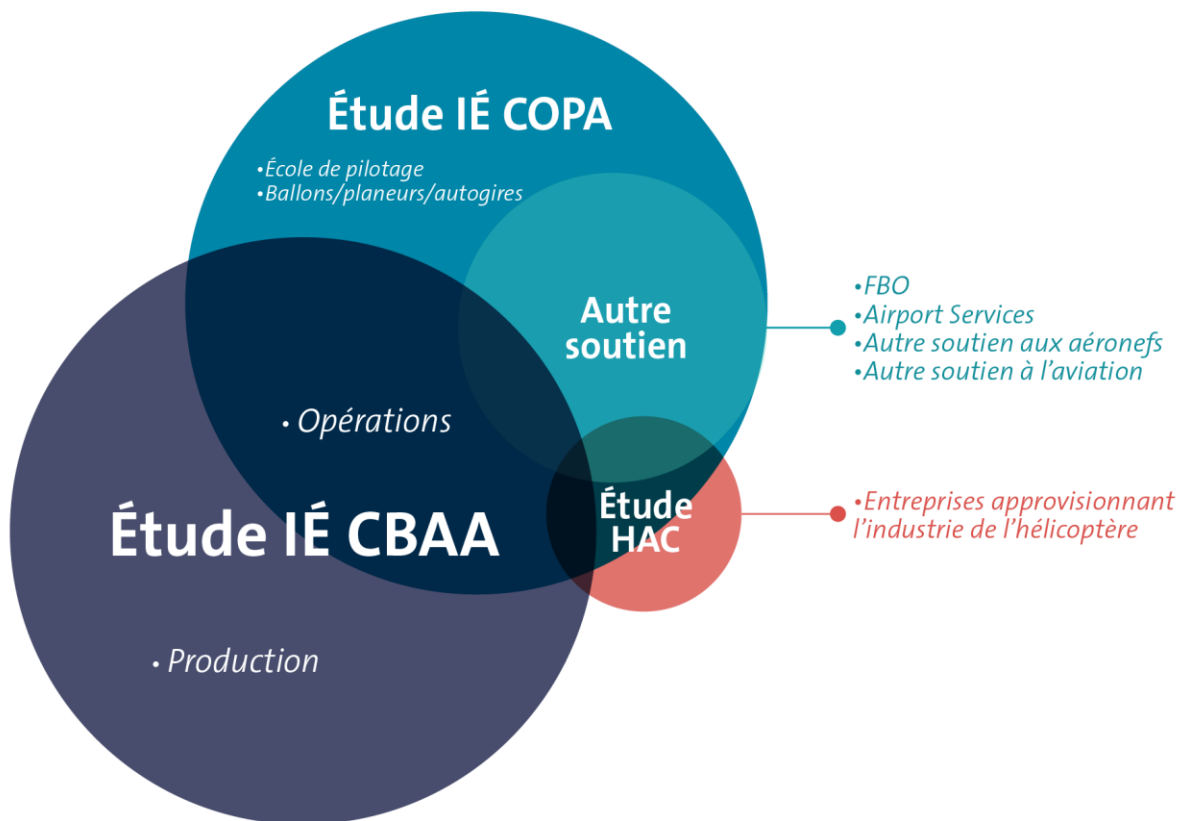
Étude IÉ COPA

•École de pilotage
•Ballons/planeurs/autogires

Autre soutien

•FBO
•Airport Services
•Autre soutien aux aéronefs
•Autre soutien à l'aviation

• Opérations

Étude HAC

•Entreprises approvisionnant l'industrie de l'hélicoptère

Étude IÉ CBAA

• Production